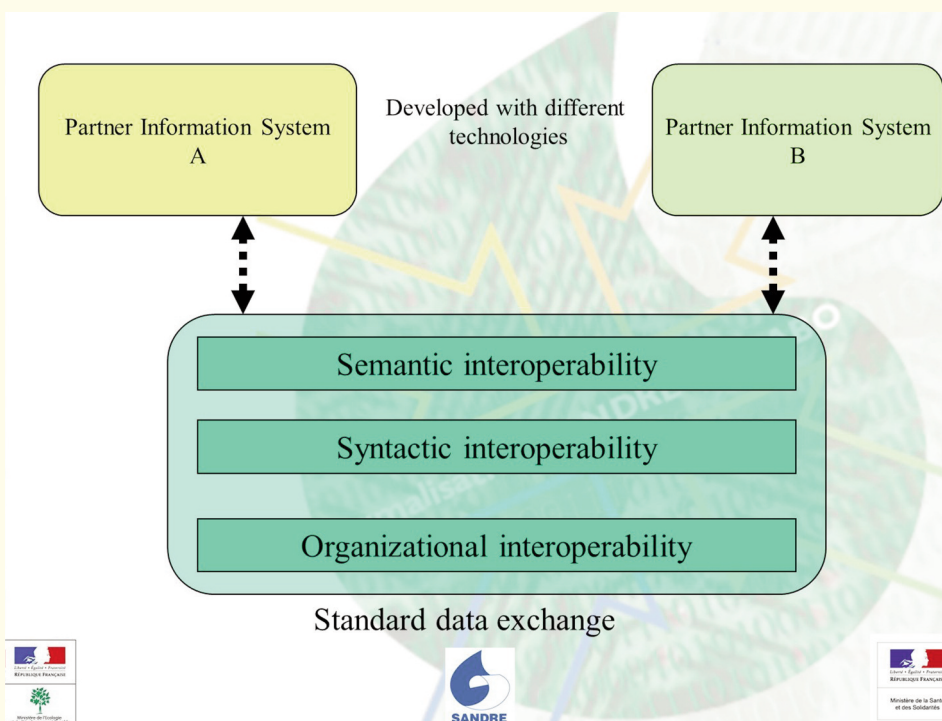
Partner Information System A

Developed with different technologies

Partner Information System B

Semantic interoperability

Syntactic interoperability

Organizational interoperability

Standard data exchange

Liberté • Égalité • Fraternité
RÉPUBLIQUE FRANÇAISE

Ministère de l'Écologie

SANDRE

Liberté • Égalité • Fraternité
RÉPUBLIQUE FRANÇAISE

Ministère de la Santé et des Solidarités